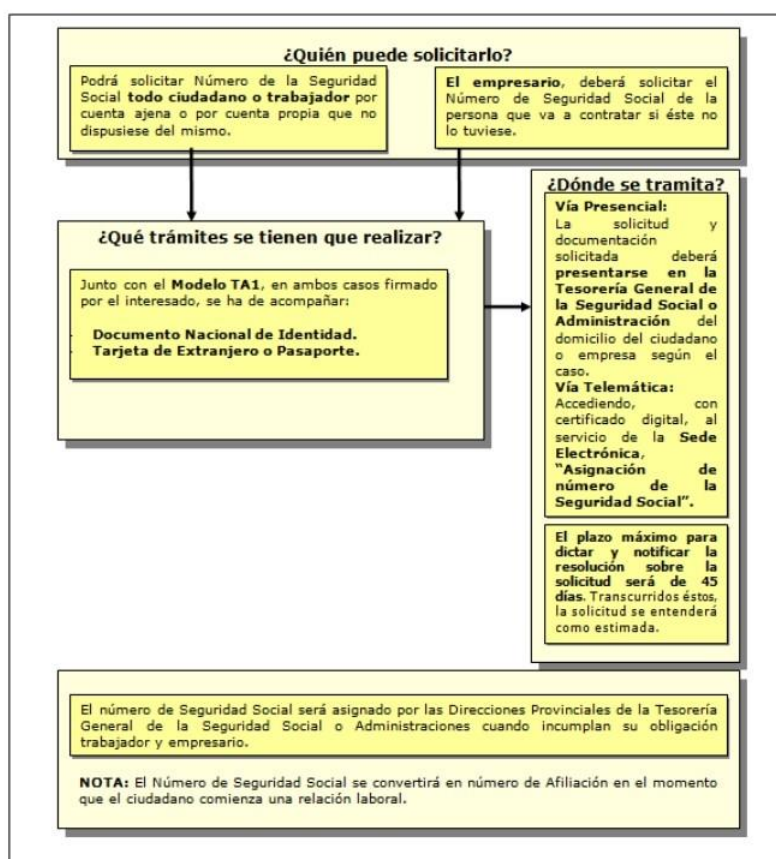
¿Quién puede solicitarlo?

Podrá solicitar Número de la Seguridad Social **todo ciudadano o trabajador** por cuenta ajena o por cuenta propia que no dispusiese del mismo.

**El empresario**, deberá solicitar el Número de Seguridad Social de la persona que va a contratar si éste no lo tuviese.

¿Qué trámites se tienen que realizar?

Junto con el **Modelo TA1**, en ambos casos firmado por el interesado, se ha de acompañar:

- **Documento Nacional de Identidad.**
- **Tarjeta de Extranjero o Pasaporte.**

¿Dónde se tramita?

**Vía Presencial:**
La solicitud y documentación solicitada deberá **presentarse en la Tesorería General de la Seguridad Social o Administración** del domicilio del ciudadano o empresa según el caso.
**Vía Telemática:**
Accediendo, con certificado digital, al servicio de la **Sede Electrónica, "Asignación de número de la Seguridad Social".**

**El plazo máximo para dictar y notificar la resolución sobre la solicitud será de 45 días**. Transcurridos éstos, la solicitud se entenderá como estimada.

El número de Seguridad Social será asignado por las Direcciones Provinciales de la Tesorería General de la Seguridad Social o Administraciones cuando incumplan su obligación trabajador y empresario.

**NOTA:** El Número de Seguridad Social se convertirá en número de Afiliación en el momento que el ciudadano comienza una relación laboral.